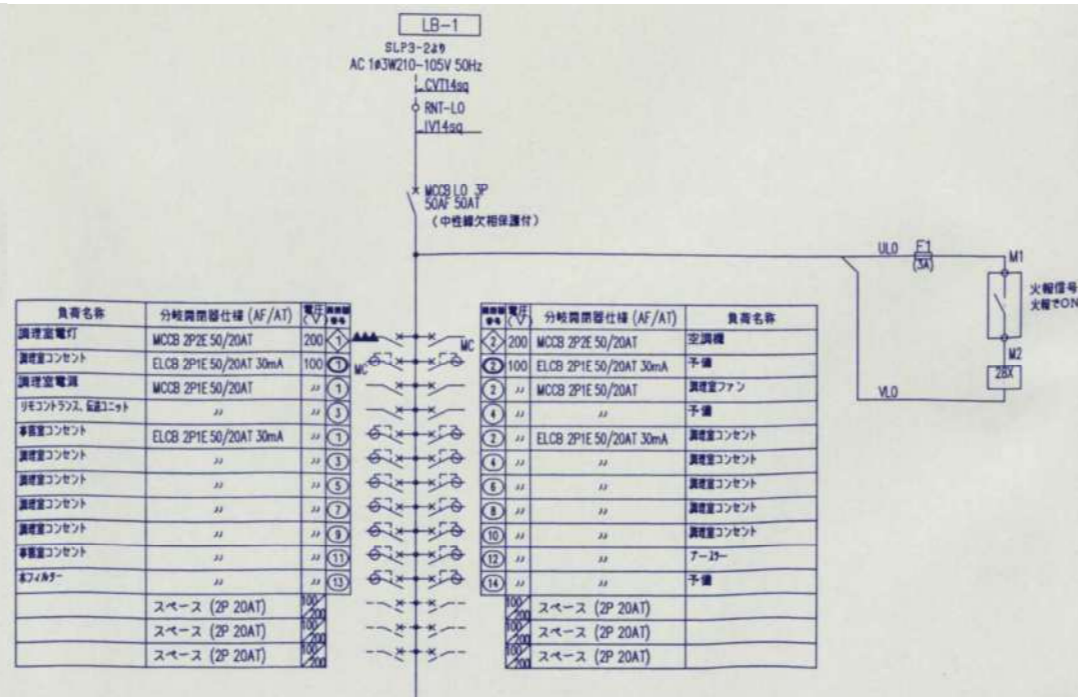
LB−1

SLP3−2より
AC 1φ3W210−105V 50Hz
CVT14sq
RNT−LO
IV14sq

MCCB LO 3P
50AF 50AT
(中性線欠相保護付)

ULO F1 (3A) M1
火報信号
火報でON
M2
2BX
VLO

| 負荷名称 | 分岐開閉器仕様 (AF/AT) | 電圧(V) | 回路番号 |
|---|---|---|---|
| 調理室電灯 | MCCB 2P2E 50/20AT | 200 | 1 |
| 調理室コンセント | ELCB 2P1E 50/20AT 30mA | 100 | 1 |
| 調理室電源 | MCCB 2P1E 50/20AT | 〃 | 1 |
| リモコントランス、伝送ユニット | 〃 | 〃 | 3 |
| 事務室コンセント | ELCB 2P1E 50/20AT 30mA | 〃 | 1 |
| 調理室コンセント | 〃 | 〃 | 3 |
| 調理室コンセント | 〃 | 〃 | 5 |
| 調理室コンセント | 〃 | 〃 | 7 |
| 調理室コンセント | 〃 | 〃 | 9 |
| 事務室コンセント | 〃 | 〃 | 11 |
| 水フィルター | 〃 | 〃 | 13 |
| | スペース (2P 20AT) | 100/200 | |
| | スペース (2P 20AT) | 100/200 | |
| | スペース (2P 20AT) | 100/200 | |

MC MC

| 回路番号 | 電圧(V) | 分岐開閉器仕様 (AF/AT) | 負荷名称 |
|---|---|---|---|
| 2 | 200 | MCCB 2P2E 50/20AT | 空調機 |
| 2 | 100 | ELCB 2P1E 50/20AT 30mA | 予備 |
| 2 | 〃 | MCCB 2P1E 50/20AT | 調理室ファン |
| 4 | 〃 | 〃 | 予備 |
| 2 | 〃 | ELCB 2P1E 50/20AT 30mA | 調理室コンセント |
| 4 | 〃 | 〃 | 調理室コンセント |
| 6 | 〃 | 〃 | 調理室コンセント |
| 8 | 〃 | 〃 | 調理室コンセント |
| 10 | 〃 | 〃 | 調理室コンセント |
| 12 | 〃 | 〃 | アーステー |
| 14 | 〃 | 〃 | 予備 |
| | 100/200 | スペース (2P 20AT) | |
| | 100/200 | スペース (2P 20AT) | |
| | 100/200 | スペース (2P 20AT) | |